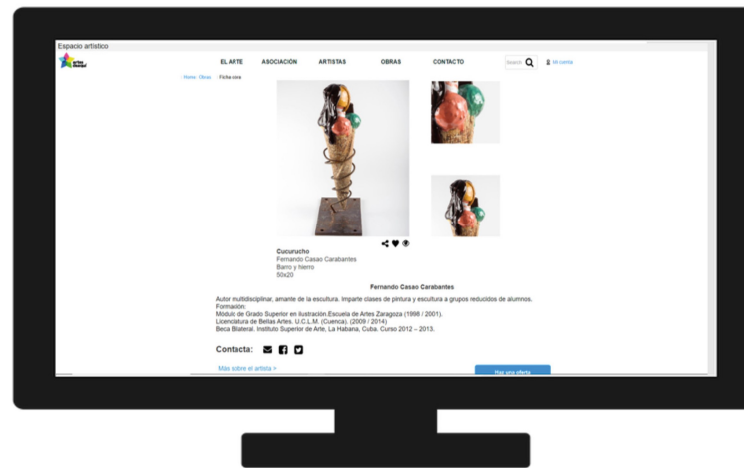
Espacio artístico

artes libres

EL ARTE ASOCIACIÓN ARTISTAS OBRAS CONTACTO

Search

Mi cuenta

Home Obras Ficha obra

Cucurucho
Fernando Casao Carabantes
Barro y hierro
50x20

Fernando Casao Carabantes

Autor multidisciplinar, amante de la escultura. Imparte clases de pintura y escultura a grupos reducidos de alumnos.
Formación:
Módulo de Grado Superior en ilustración.Escuela de Artes Zaragoza (1998 / 2001).
Licenciatura de Bellas Artes. U.C.L.M. (Cuenca). (2009 / 2014)
Beca Bilateral. Instituto Superior de Arte, La Habana, Cuba. Curso 2012 – 2013.

Contacta:

Más sobre el artista >

Haz una oferta